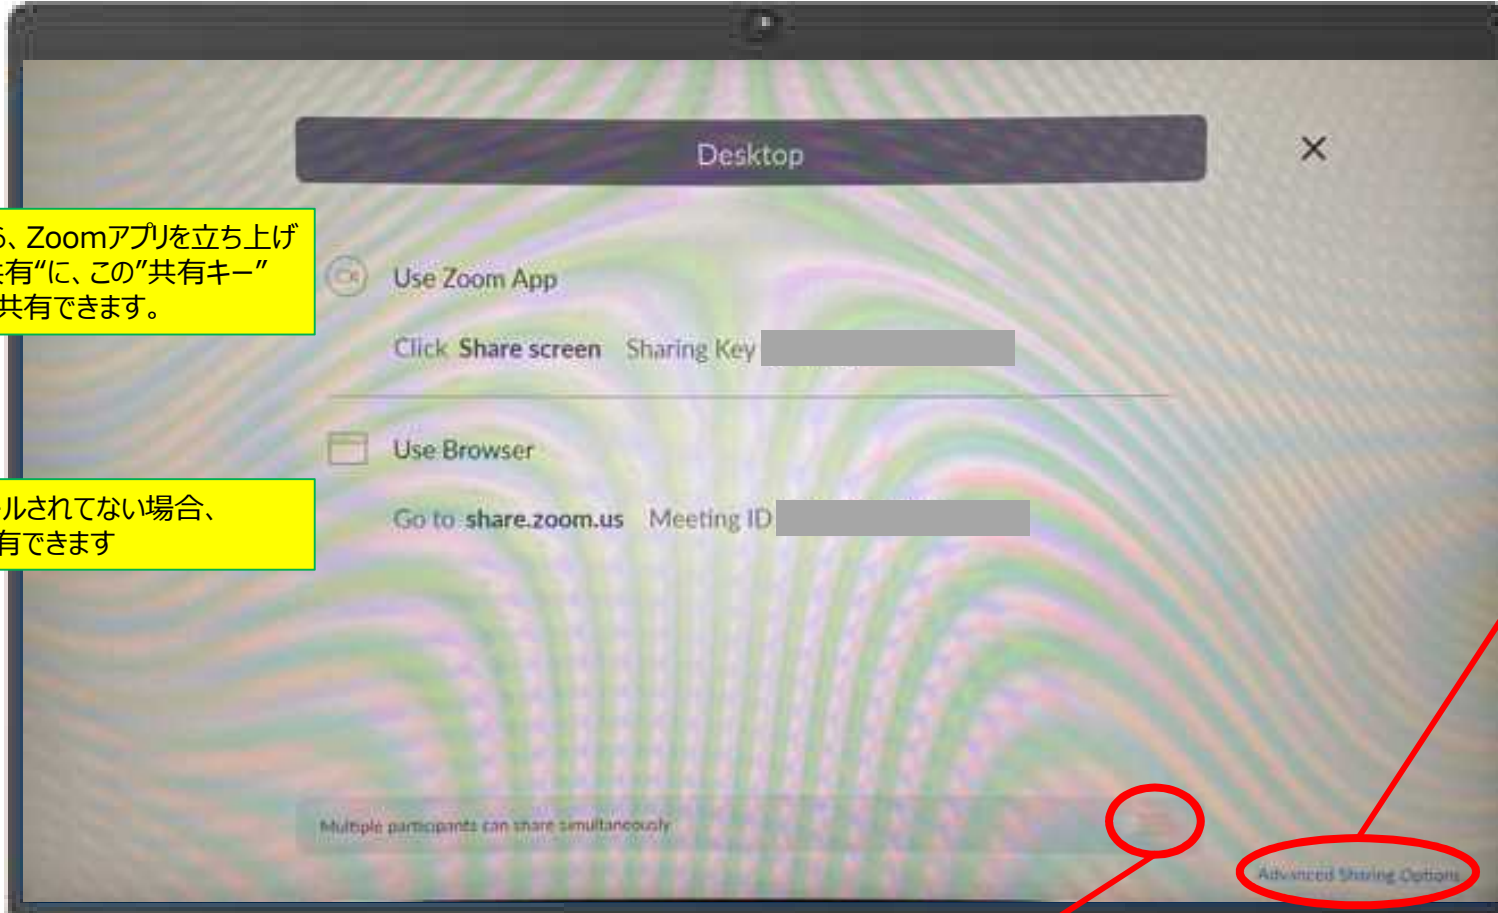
Desktop

×

ら、Zoomアプリを立ち上げ
共有"に、この"共有キー"
共有できます。

Use Zoom App

Click Share screen Sharing Key

Use Browser

ルされてない場合、
有できます

Go to share.zoom.us Meeting ID

Multiple participants can share simultaneously

Advanced Sharing Options